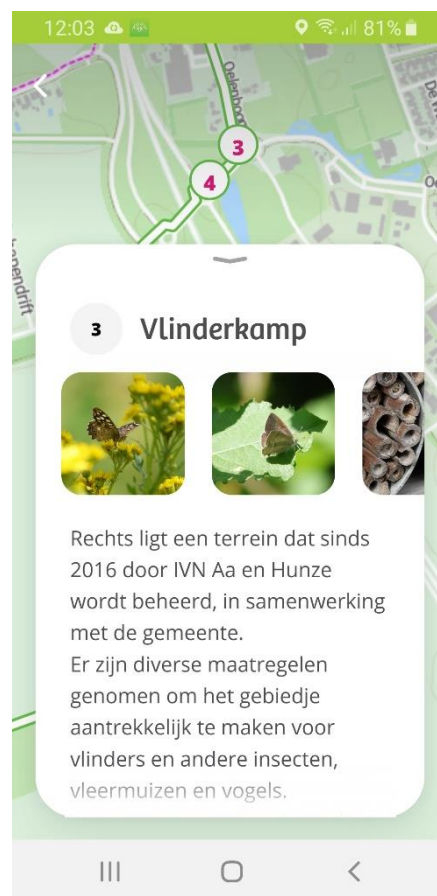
12:03 81%

Oelenbo

3

4

De M

Oe

denendrift

3 Vlinderkamp

Rechts ligt een terrein dat sinds 2016 door IVN Aa en Hunze wordt beheerd, in samenwerking met de gemeente.
Er zijn diverse maatregelen genomen om het gebiedje aantrekkelijk te maken voor vlinders en andere insecten, vleermuizen en vogels.